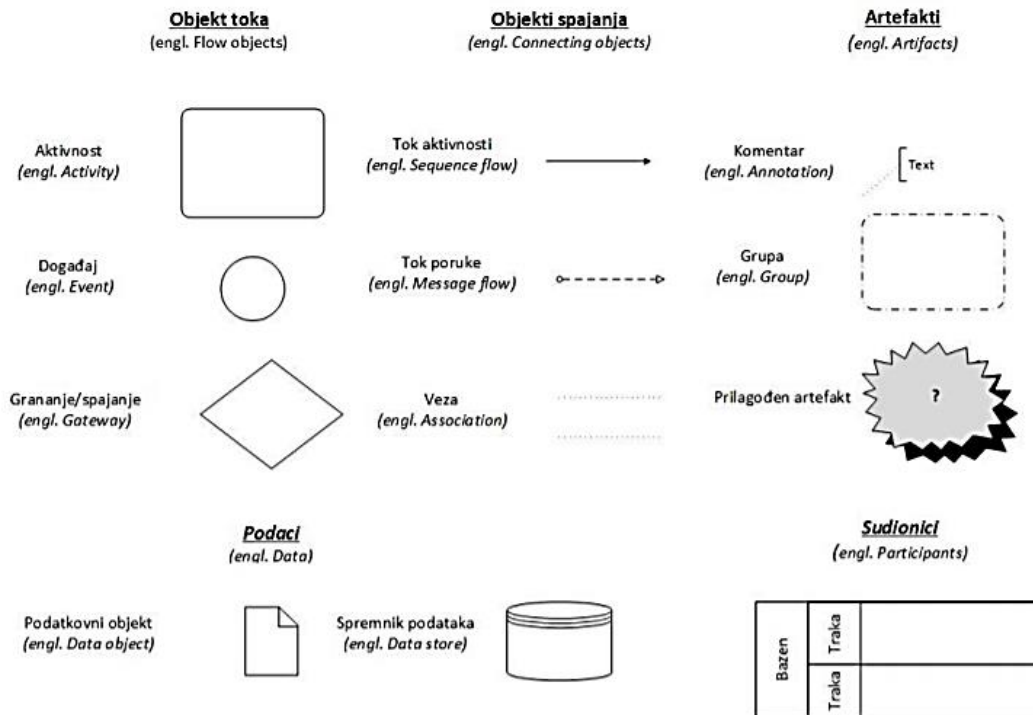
Objekt toka
(engl. Flow objects)

Objekti spajanja
(engl. Connecting objects)

Artefakti
(engl. Artifacts)

Aktivnost
(engl. Activity)

Tok aktivnosti
(engl. Sequence flow)

Komentar
(engl. Annotation)

Text

Događaj
(engl. Event)

Tok poruke
(engl. Message flow)

Grupa
(engl. Group)

Grananje/spajanje
(engl. Gateway)

Veza
(engl. Association)

Prilagođen artefakt

?

Podaci
(engl. Data)

Sudionici
(engl. Participants)

Podatkovni objekt
(engl. Data object)

Spremnik podataka
(engl. Data store)

Bazen

Traka

Traka